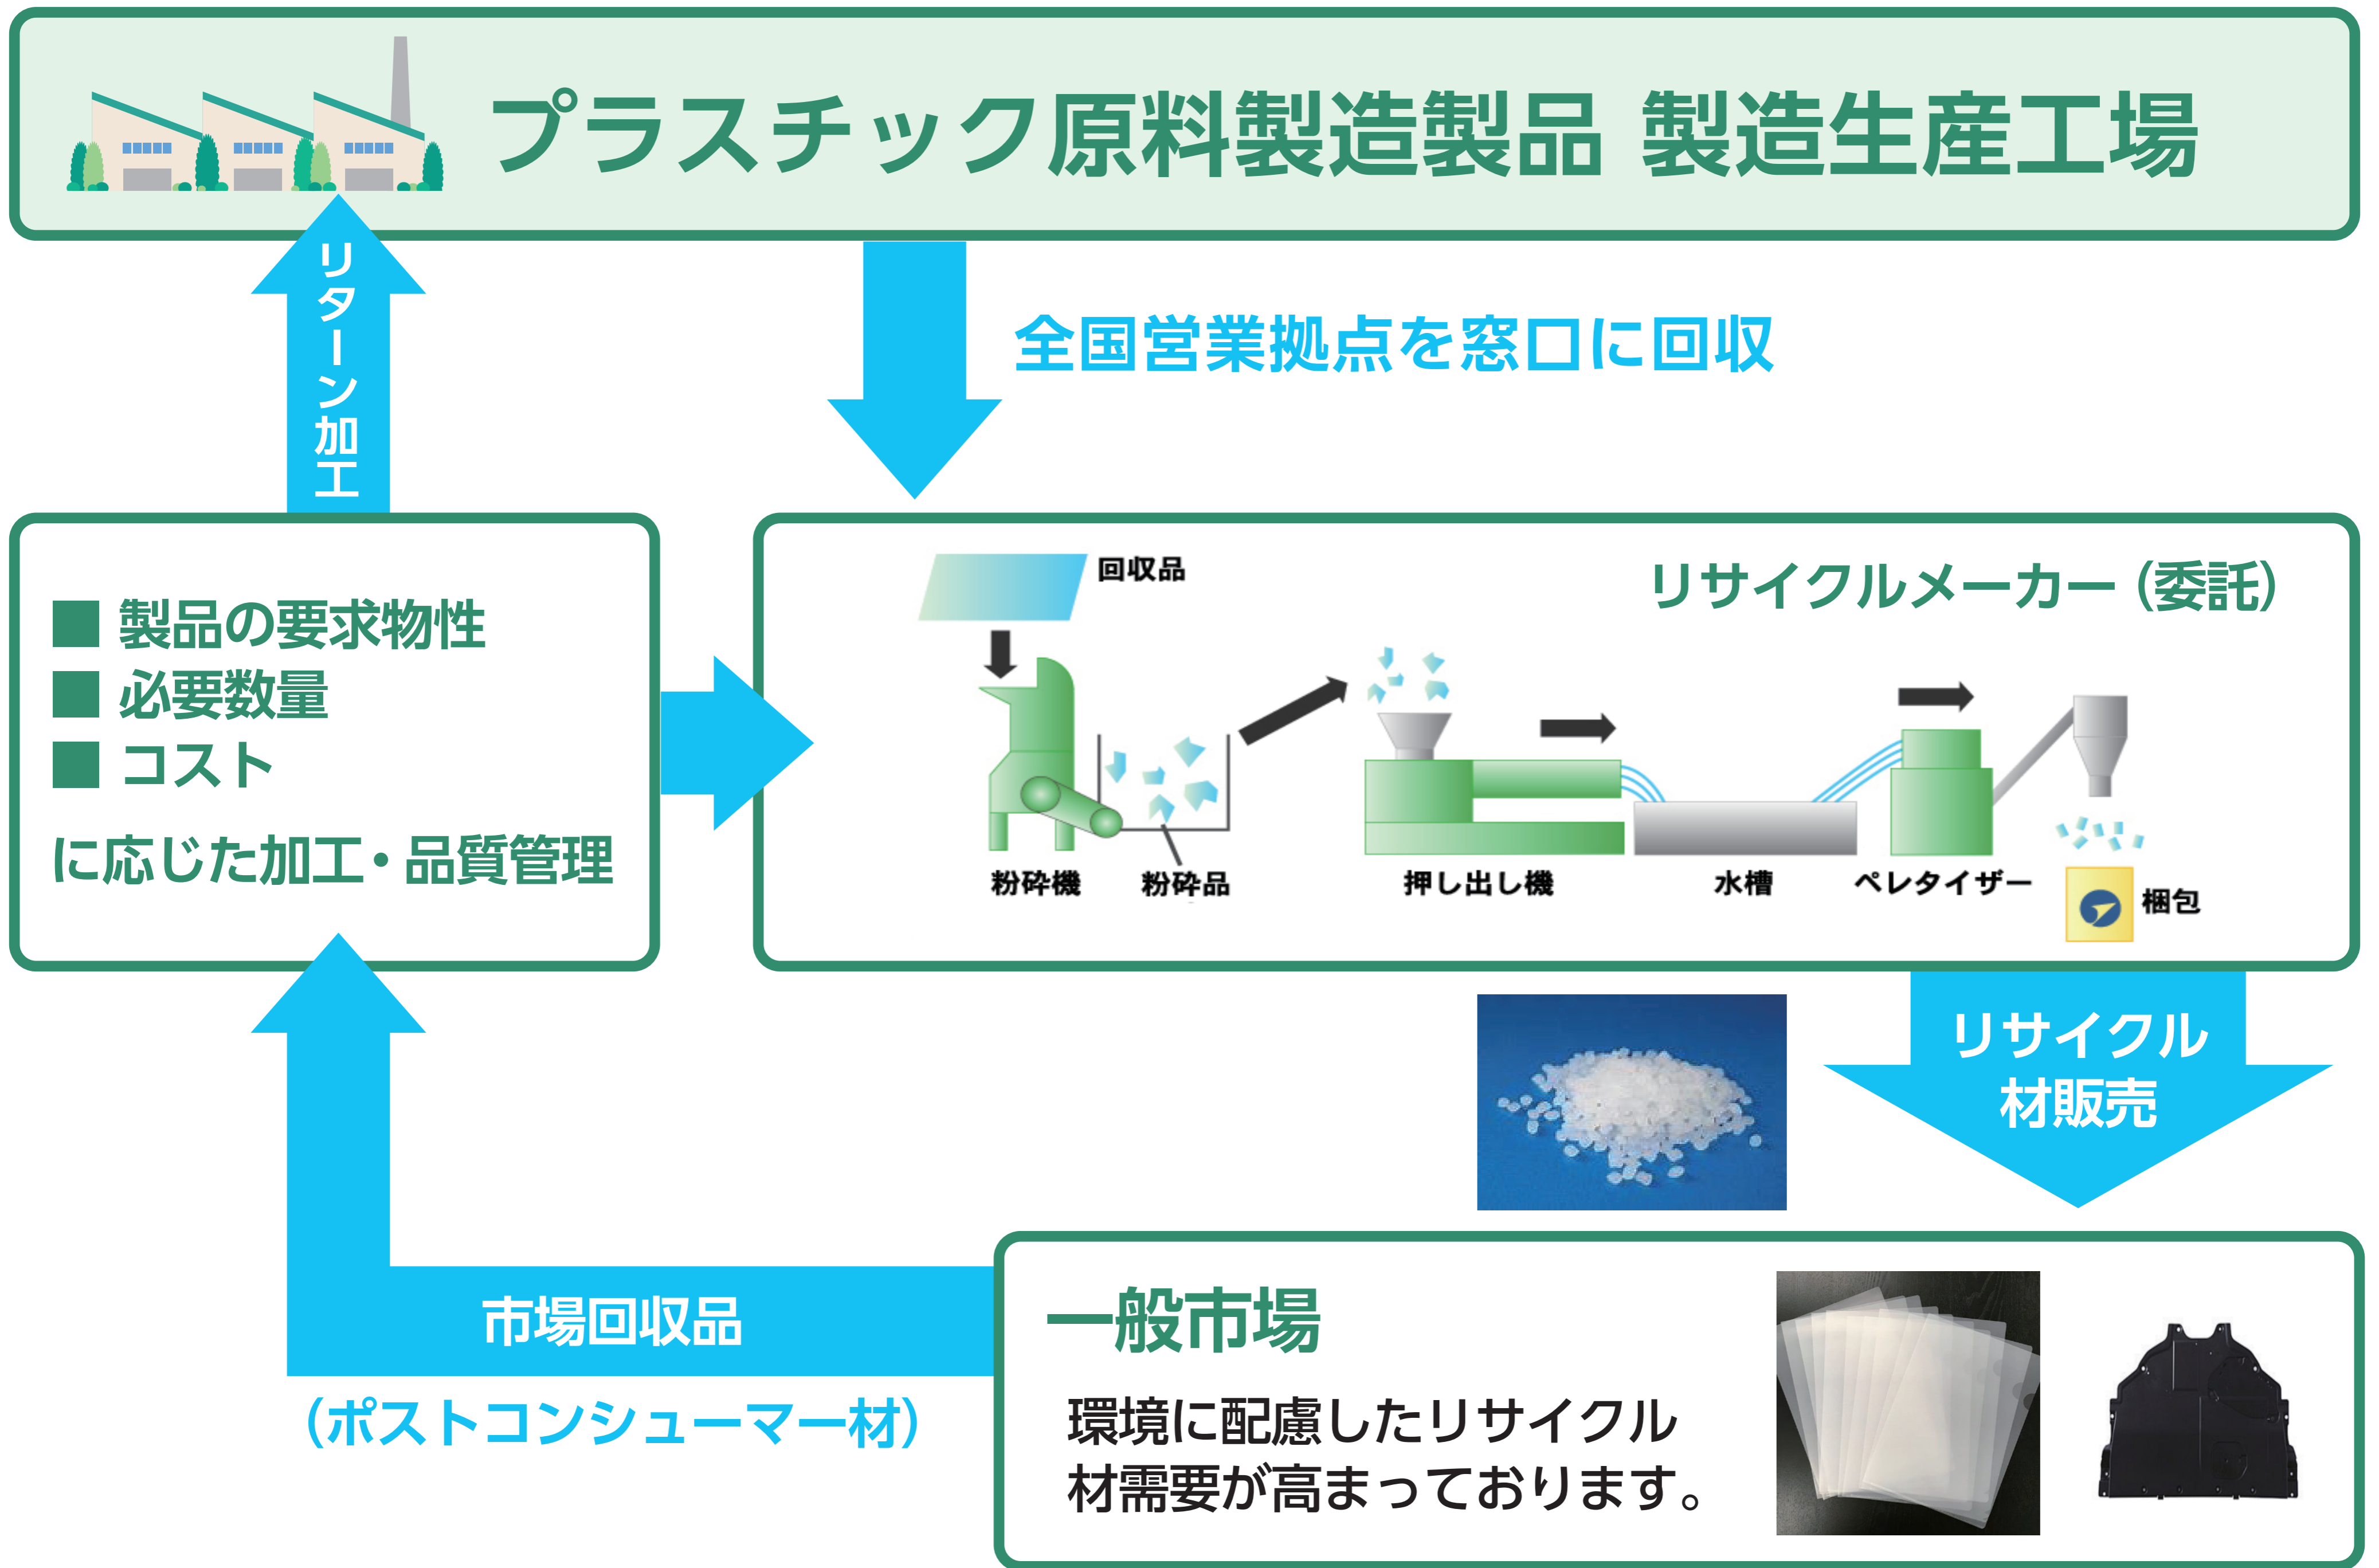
プラスチック原料製造製品 製造生産工場

リターン加工

全国営業拠点を窓口に回収

■ 製品の要求物性
■ 必要数量
■ コスト
に応じた加工・品質管理

回収品

リサイクルメーカー（委託）

粉砕機　粉砕品　押し出し機　水槽　ペレタイザー　梱包

リサイクル材販売

市場回収品
（ポストコンシューマー材）

一般市場
環境に配慮したリサイクル材需要が高まっております。